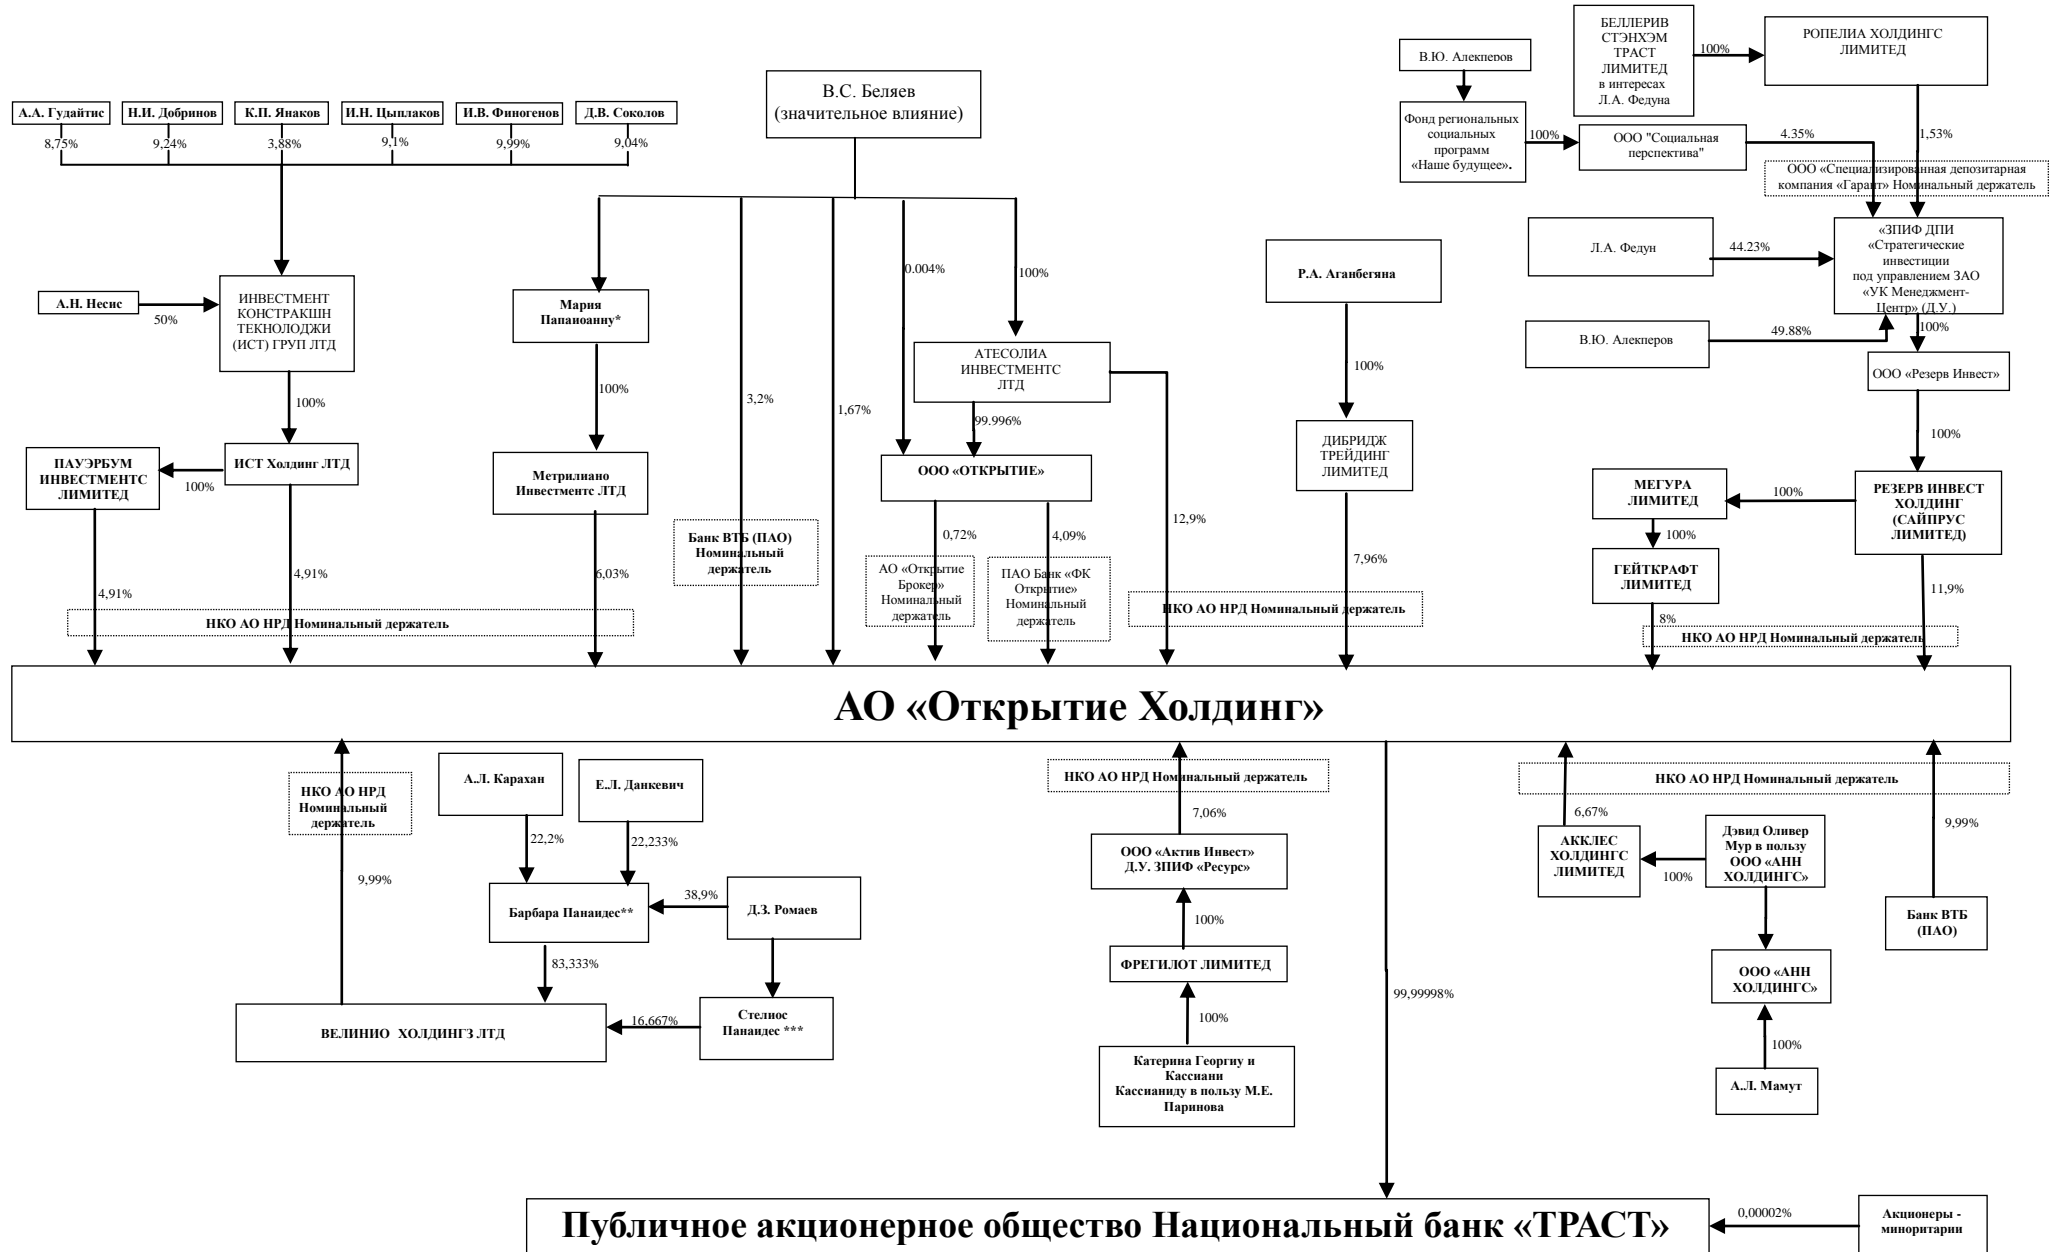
А.А. Гудайтис
8,75%
Н.И. Добринов
9,24%
К.П. Янаков
3,88%
И.Н. Цыплаков
9,1%
И.В. Финогенов
9,99%
Д.В. Соколов
9,04%

В.С. Беляев (значительное влияние)

В.Ю. Алекперов

Фонд региональных социальных программ «Наше будущее».
100%
ООО "Социальная перспектива"
4.35%

БЕЛЛЕРИВ СТЭНХЭМ ТРАСТ ЛИМИТЕД в интересах Л.А. Федуна
100%
РОПЕЛИА ХОЛДИНГС ЛИМИТЕД
1,53%

ООО «Специализированная депозитарная компания «Гарант» Номинальный держатель

А.Н. Несис
50%
ИНВЕСТМЕНТ КОНСТРАКШН ТЕКНОЛОДЖИ (ИСТ) ГРУП ЛТД
100%
ИСТ Холдинг ЛТД
100%
ПАУЭРБУМ ИНВЕСТМЕНТС ЛИМИТЕД
4,91%
4,91%

Мария Папаиоанну*
100%
Метрилиано Инвестментс ЛТД
6,03%

3,2%
Банк ВТБ (ПАО) Номинальный держатель
1,67%

0.004%
100%
АТЕСОЛИА ИНВЕСТМЕНТС ЛТД
99.996%
ООО «ОТКРЫТИЕ»
0,72%
АО «Открытие Брокер» Номинальный держатель
4,09%
ПАО Банк «ФК Открытие» Номинальный держатель
12,9%

Р.А. Аганбегяна
100%
ДИБРИДЖ ТРЕЙДИНГ ЛИМИТЕД
7,96%

Л.А. Федун
44.23%
«ЗПИФ ДПИ «Стратегические инвестиции под управлением ЗАО «УК Менеджмент-Центр» (Д.У.)
В.Ю. Алекперов
49.88%
100%
ООО «Резерв Инвест»
100%
РЕЗЕРВ ИНВЕСТ ХОЛДИНГ (САЙПРУС ЛИМИТЕД)
100%
МЕГУРА ЛИМИТЕД
100%
ГЕЙТКРАФТ ЛИМИТЕД
8%
11,9%

НКО АО НРД Номинальный держатель
НКО АО НРД Номинальный держатель
НКО АО НРД Номинальный держатель

АО «Открытие Холдинг»

НКО АО НРД Номинальный держатель
9,99%
А.Л. Карахан
22,2%
Е.Л. Данкевич
22,233%
Барбара Панаидес**
38,9%
Д.З. Ромаев
83,333%
ВЕЛИНИО ХОЛДИНГЗ ЛТД
16,667%
Стелиос Панаидес ***

НКО АО НРД Номинальный держатель
7,06%
ООО «Актив Инвест» Д.У. ЗПИФ «Ресурс»
100%
ФРЕГИЛОТ ЛИМИТЕД
100%
Катерина Георгиу и Кассиани Кассианиду в пользу М.Е. Паринова

99,99998%

НКО АО НРД Номинальный держатель
6,67%
АККЛЕС ХОЛДИНГС ЛИМИТЕД
100%
Дэвид Оливер Мур в пользу ООО «АНН ХОЛДИНГС»
ООО «АНН ХОЛДИНГС»
100%
А.Л. Мамут
9,99%
Банк ВТБ (ПАО)

Публичное акционерное общество Национальный банк «ТРАСТ»
0,00002%
Акционеры - миноритарии